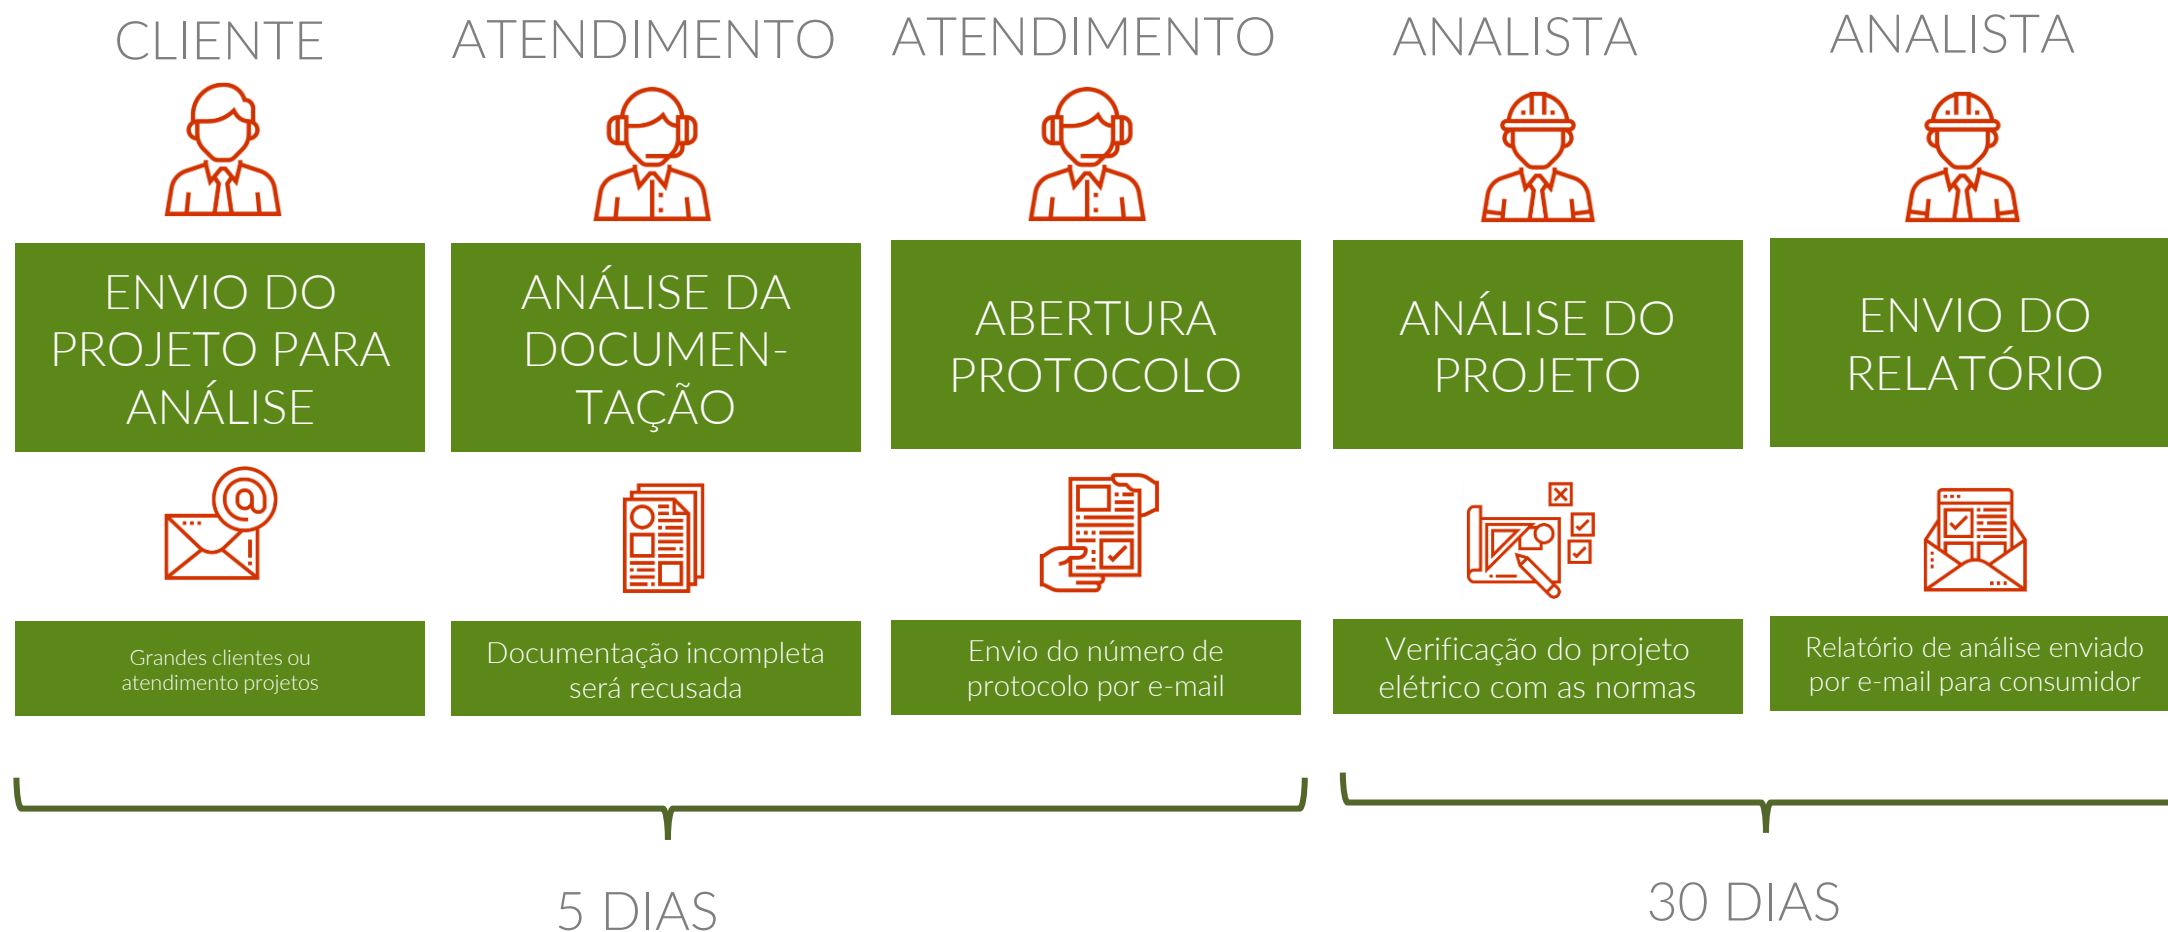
CLIENTE

ENVIO DO PROJETO PARA ANÁLISE

Grandes clientes ou atendimento projetos

ATENDIMENTO

ANÁLISE DA DOCUMENTAÇÃO

Documentação incompleta será recusada

ATENDIMENTO

ABERTURA PROTOCOLO

Envio do número de protocolo por e-mail

ANALISTA

ANÁLISE DO PROJETO

Verificação do projeto elétrico com as normas

ANALISTA

ENVIO DO RELATÓRIO

Relatório de análise enviado por e-mail para consumidor

5 DIAS

30 DIAS